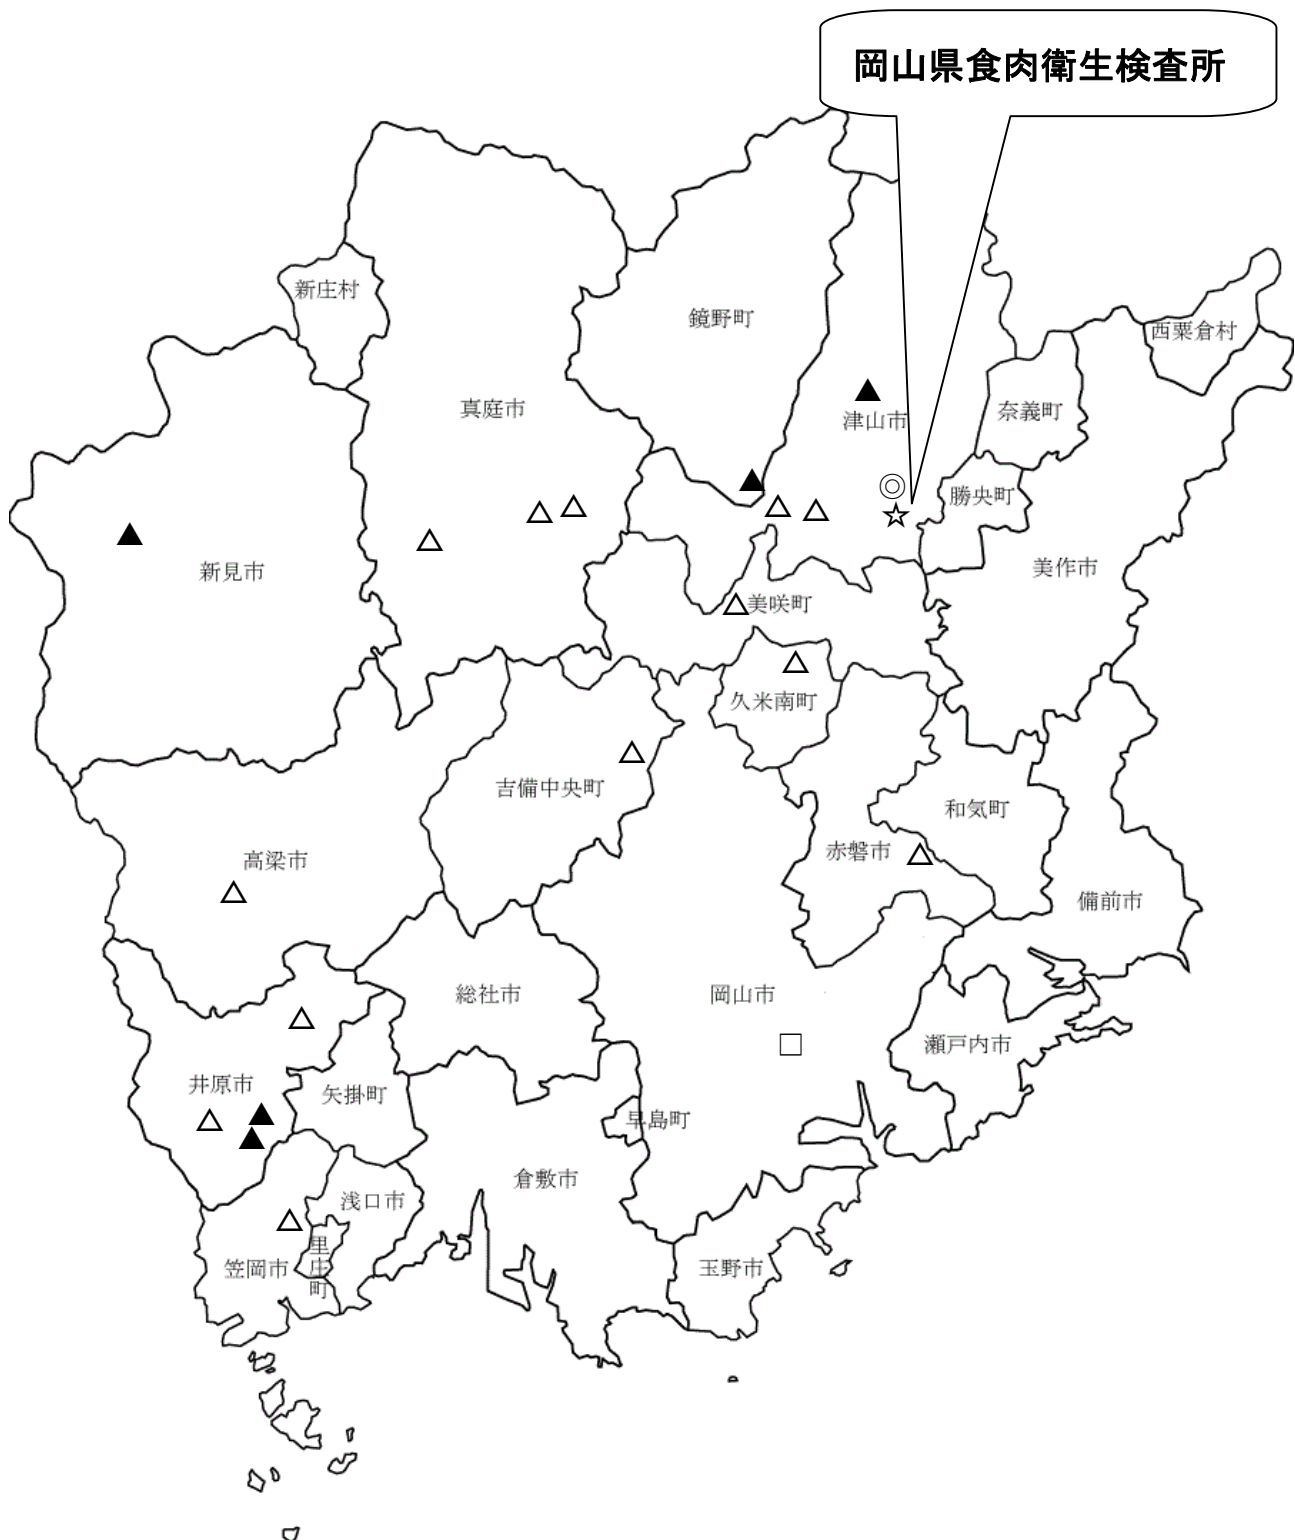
岡山県食肉衛生検査所

新庄村

鏡野町

西粟倉村

真庭市

津山市

奈義町

勝央町

新見市

美作市

美咲町

久米南町

吉備中央町

和気町

高梁市

赤磐市

備前市

総社市

岡山市

瀬戸内市

井原市

矢掛町

早島町

倉敷市

浅口市

笠岡市

里庄町

玉野市